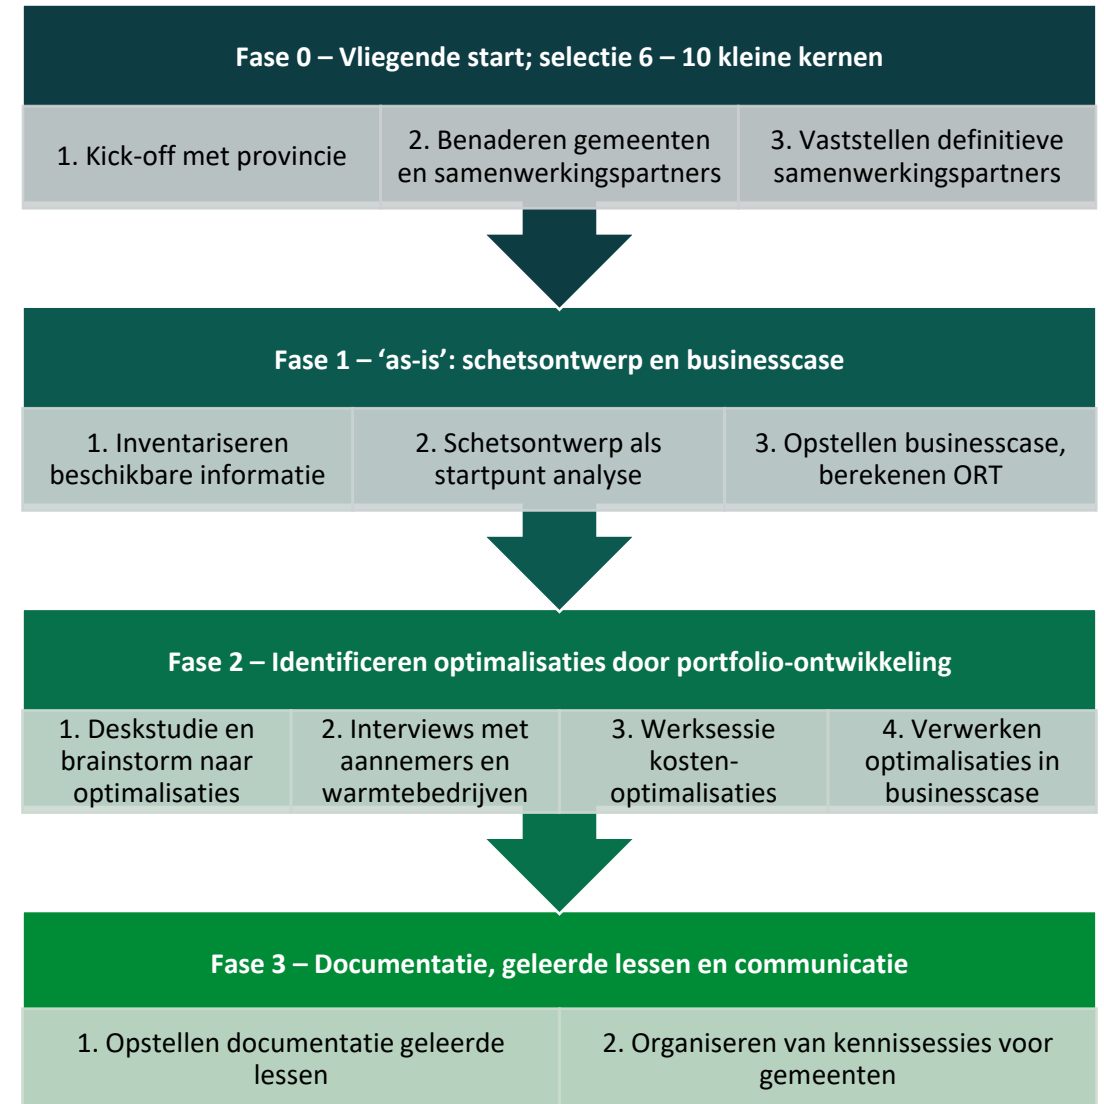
Fase 0 – Vliegende start; selectie 6 – 10 kleine kernen

| 1. Kick-off met provincie | 2. Benaderen gemeenten en samenwerkingspartners | 3. Vaststellen definitieve samenwerkingspartners |
|---|---|---|

Fase 1 – ‘as-is’: schetsontwerp en businesscase

| 1. Inventariseren beschikbare informatie | 2. Schetsontwerp als startpunt analyse | 3. Opstellen businesscase, berekenen ORT |
|---|---|---|

Fase 2 – Identificeren optimalisaties door portfolio-ontwikkeling

| 1. Deskstudie en brainstorm naar optimalisaties | 2. Interviews met aannemers en warmtebedrijven | 3. Werksessie kosten-optimalisaties | 4. Verwerken optimalisaties in businesscase |
|---|---|---|---|

Fase 3 – Documentatie, geleerde lessen en communicatie

| 1. Opstellen documentatie geleerde lessen | 2. Organiseren van kennissessies voor gemeenten |
|---|---|